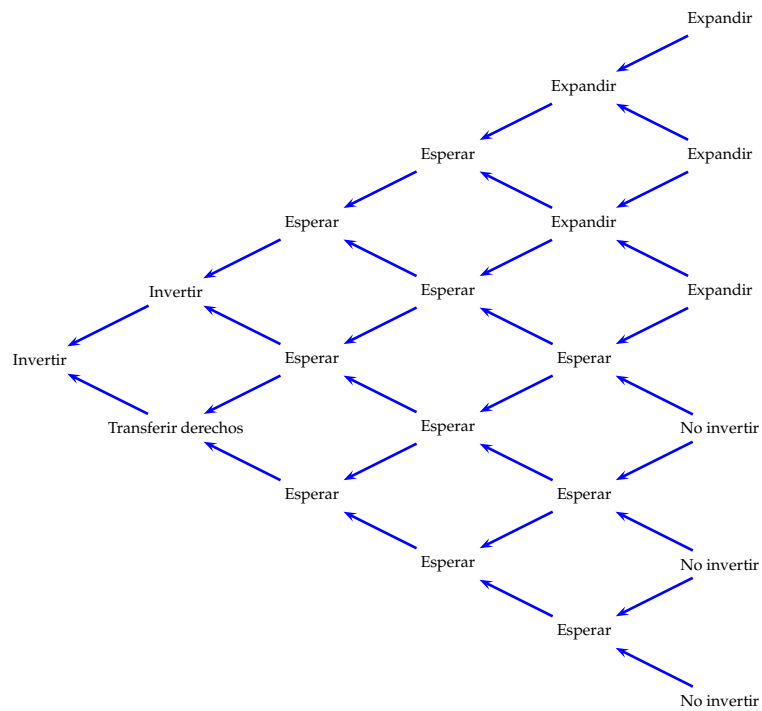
Expandir

Expandir

Esperar

Expandir

Esperar

Expandir

Invertir

Esperar

Expandir

Invertir

Esperar

Esperar

Transferir derechos

Esperar

No invertir

Esperar

Esperar

Esperar

No invertir

Esperar

No invertir